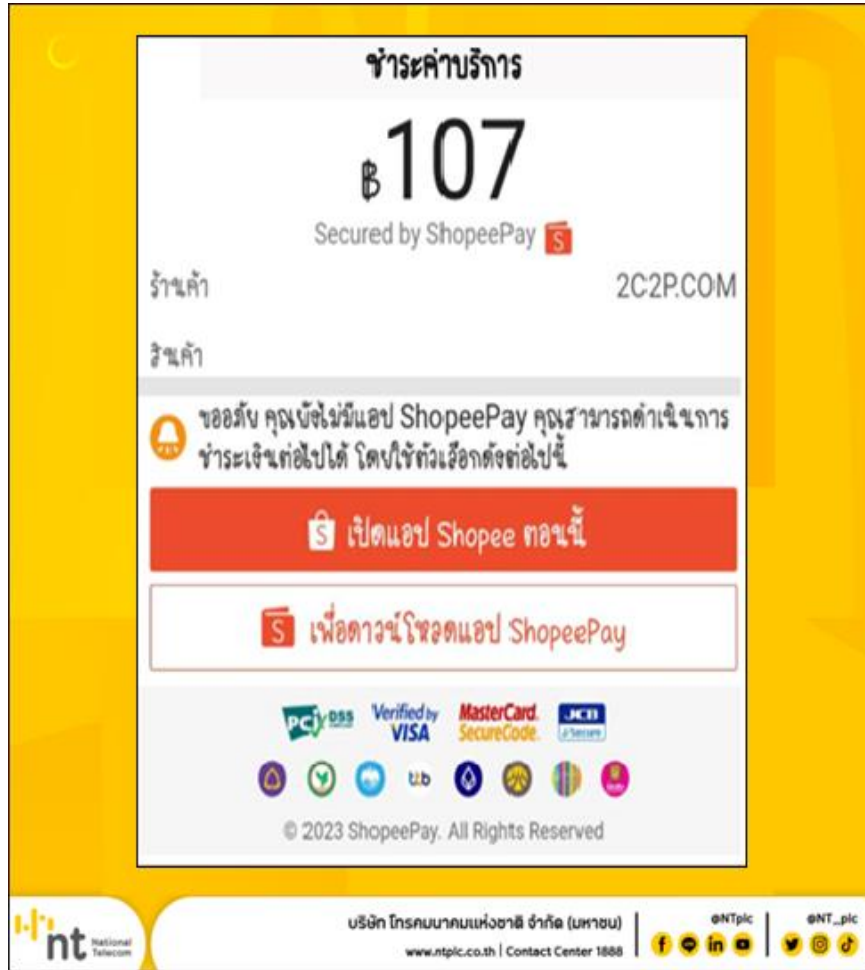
ชำระค่าบริการ

฿107

Secured by ShopeePay

ร้านค้า 2C2P.COM

สินค้า

ขออภัย คุณยังไม่มีแอป ShopeePay คุณสามารถดำเนินการชำระเงินต่อไปได้ โดยใช้ตัวเลือกดังต่อไปนี้

เปิดแอป Shopee ตอนนี้

เพื่อดาวน์โหลดแอป ShopeePay

PCI DSS Verified by VISA MasterCard. SecureCode. JCB J/Secure

ttb

© 2023 ShopeePay. All Rights Reserved

nt National Telecom

บริษัท โทรคมนาคมแห่งชาติ จำกัด (มหาชน)
www.ntplc.co.th | Contact Center 1888

@NTplc

@NT_plc